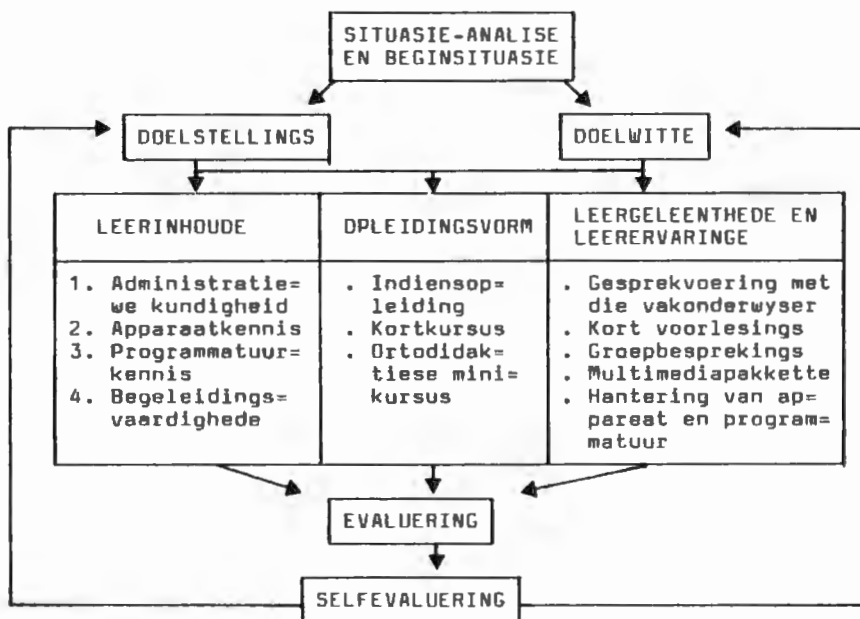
SITUASIE-ANALISE EN BEGINSITUASIE

DOELSTELLINGS

DOELWITTE

| LEERINHOUDE | OPLEIDINGSVORM | LEERGELEENTHEDE EN LEERERVARINGE |
|---|---|---|
| 1. Administratie= we kundigheid<br>2. Apparaatkennis<br>3. Programmatuur= kennis<br>4. Begeleidings= vaardighede | . Indiensop= leiding<br>. Kortkursus<br>. Ortodidak= tiese mini= kursus | . Gesprekvoering met die vakonderwyser<br>. Kort voorlesings<br>. Groepbesprekings<br>. Multimediapakkette<br>. Hantering van ap= pareat en program= matuur |

EVALUERING

SELFEVALUERING